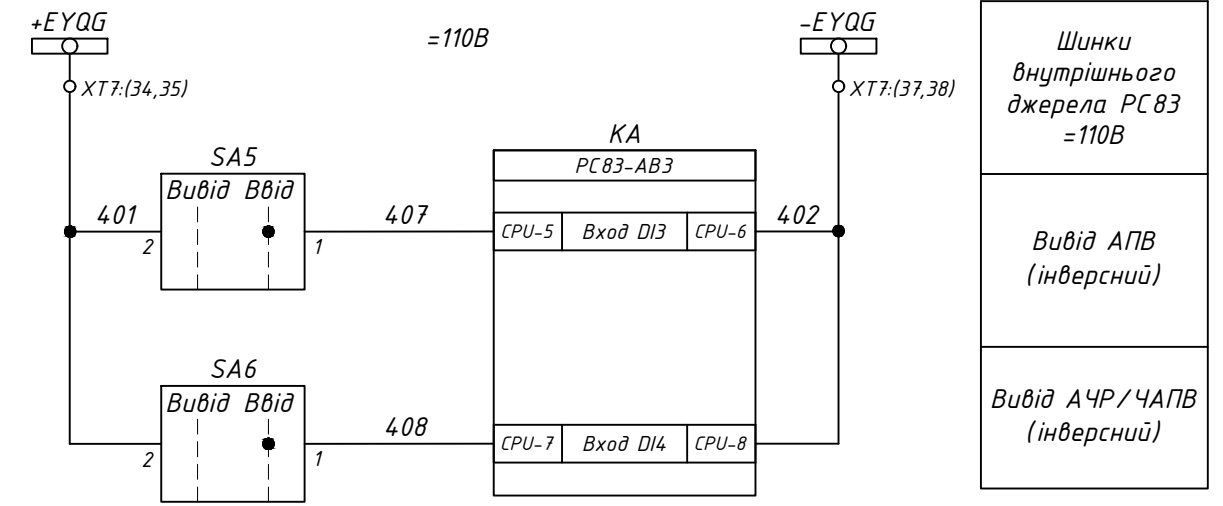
+EYQG

=110В

-EYQG

XT7:(34,35)

XT7:(37,38)

KA

РС83-АВ3

SA5

Вивід Ввід

401

407

402

CPU-5 | Вход DI3 | CPU-6

2

1

SA6

Вивід Ввід

408

CPU-7 | Вход DI4 | CPU-8

2

1

Шинки внутрішнього джерела РС83 =110В

Вивід АПВ (інверсний)

Вивід АЧР/ЧАПВ (інверсний)